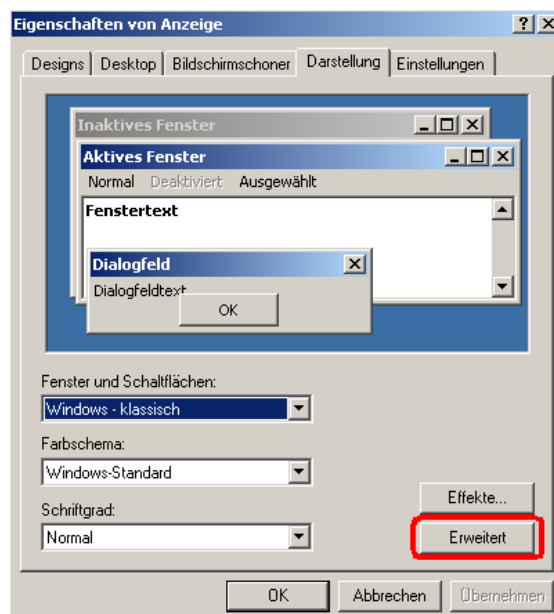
Eigenschaften von Anzeige

?

Designs | Desktop | Bildschirmschoner | Darstellung | Einstellungen

Inaktives Fenster

Aktives Fenster

Normal Deaktiviert Ausgewählt

Fenstertext

Dialogfeld

Dialogfeldtext

OK

Fenster und Schaltflächen:

Windows - klassisch

Farbschema:

Windows-Standard

Schriftgrad:

Normal

Effekte...

Erweitert

OK

Abbrechen

Übernehmen